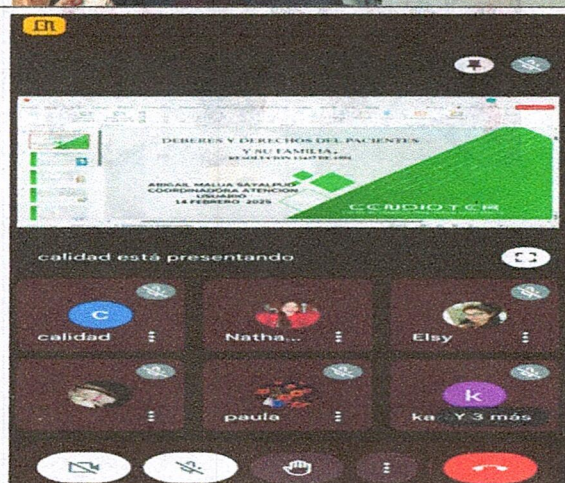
DEBERES Y DERECHOS DEL PACIENTES Y SU FAMILIA.
RESOLUCION 13437 DE 1991

ABIGAIL MALUA SAYALPUD
COORDINADORA ATENCION USUARIO
14 FEBRERO 2025

CERDIOTER

calidad está presentando

C
calidad
Natha...
Elsy
paula
k
ka Y 3 más